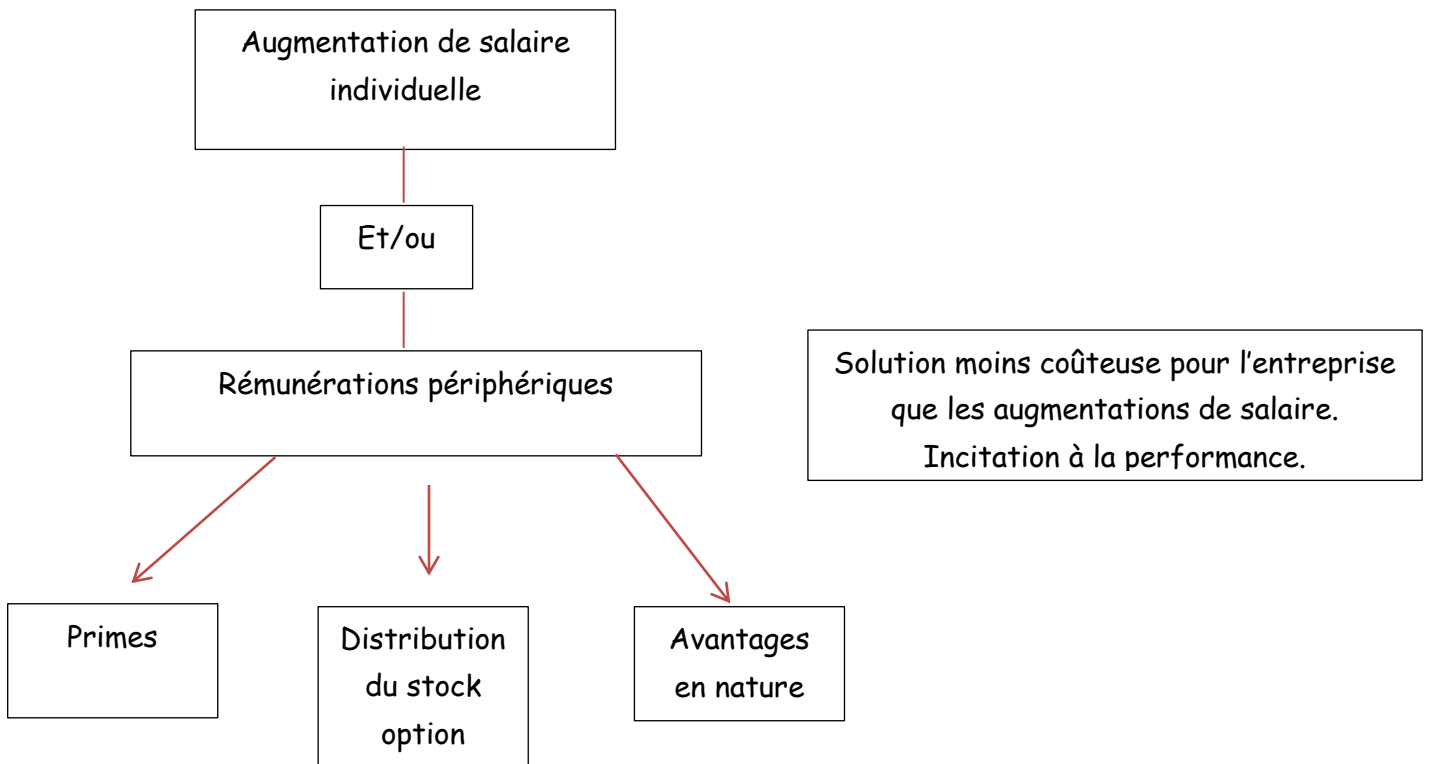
Augmentation de salaire individuelle

Et/ou

Rémunérations périphériques

Solution moins coûteuse pour l’entreprise que les augmentations de salaire. Incitation à la performance.

Primes

Distribution du stock option

Avantages en nature